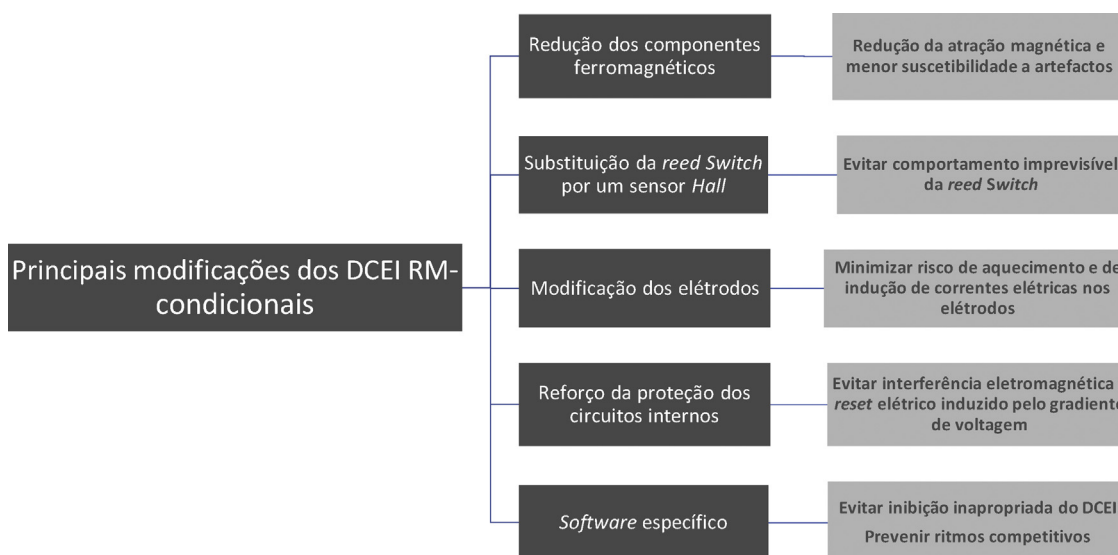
Principais modificações dos DCEI RM-condicionais

Redução dos componentes ferromagnéticos

Redução da atração magnética e menor suscetibilidade a artefactos

Substituição da *reed Switch* por um sensor *Hall*

Evitar comportamento imprevisível da *reed* Switch

Modificação dos elétrodos

Minimizar risco de aquecimento e de indução de correntes elétricas nos elétrodos

Reforço da proteção dos circuitos internos

Evitar interferência eletromagnética e *reset* elétrico induzido pelo gradiente de voltagem

*Software* específico

Evitar inibição inapropriada do DCEI

Prevenir ritmos competitivos